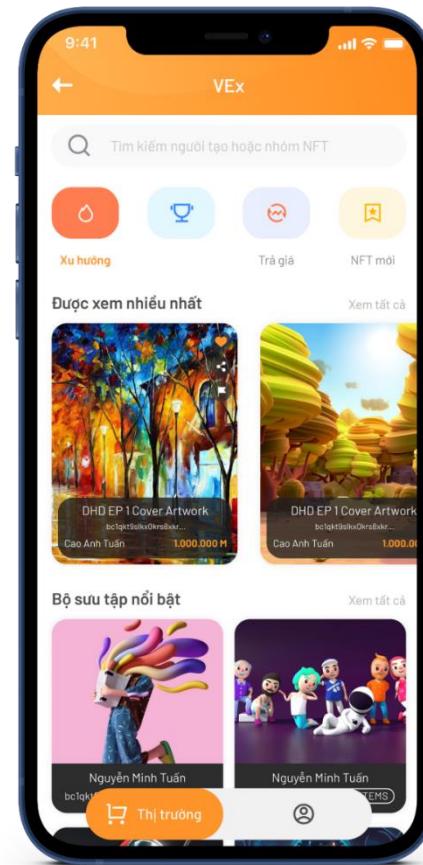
9:41

VEx

Tìm kiếm người tạo hoặc nhóm NFT

Xu hướng

Trả giá

NFT mới

Được xem nhiều nhất

Xem tất cả

DHD EP 1 Cover Artwork
bc1qkt9slkx0krs8xkr...
Cao Anh Tuấn 1.000.000 M

DHD EP 1 Cover Artwork
bc1qkt9slkx0krs8xkr...
Cao Anh Tuấn 1.000.0

Bộ sưu tập nổi bật

Xem tất cả

Nguyễn Minh Tuấn
bc1qk

Nguyễn Minh Tuấn
TEMS

Thị trường